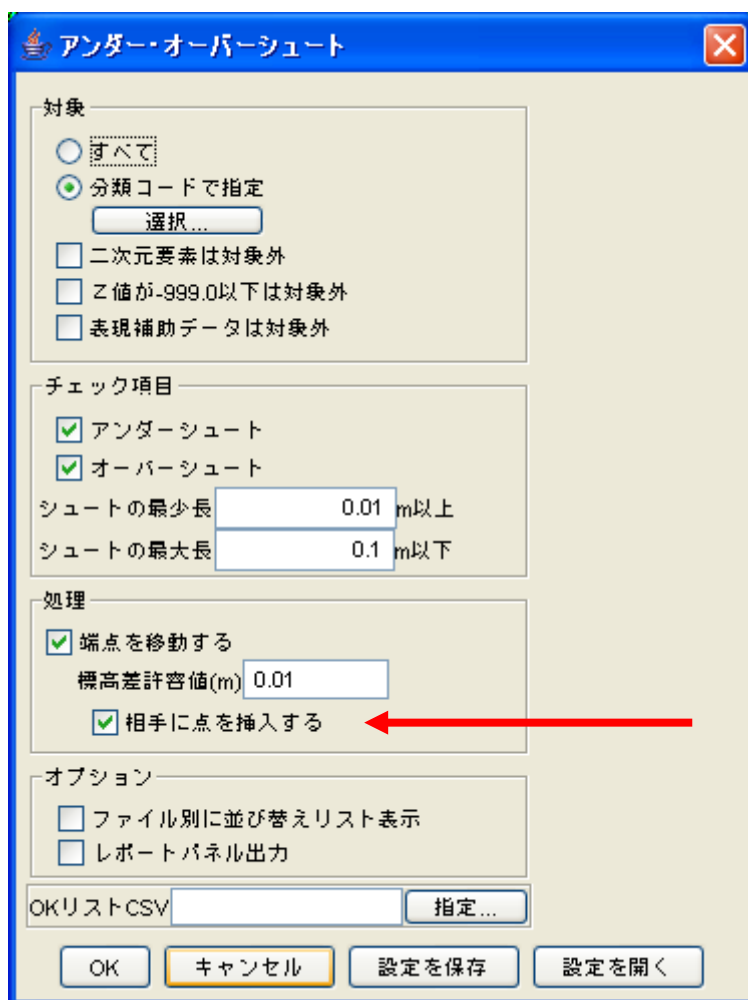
アンダー・オーバーシュート

対象
すべて
分類コードで指定
選択...
二次元要素は対象外
Z値が-999.0以下は対象外
表現補助データは対象外

チェック項目
アンダーシュート
オーバーシュート
シュートの最少長 0.01 m以上
シュートの最大長 0.1 m以下

処理
端点を移動する
標高差許容値(m) 0.01
相手に点を挿入する

オプション
ファイル別に並び替えリスト表示
レポートパネル出力

OKリストCSV 指定...

OK キャンセル 設定を保存 設定を開く